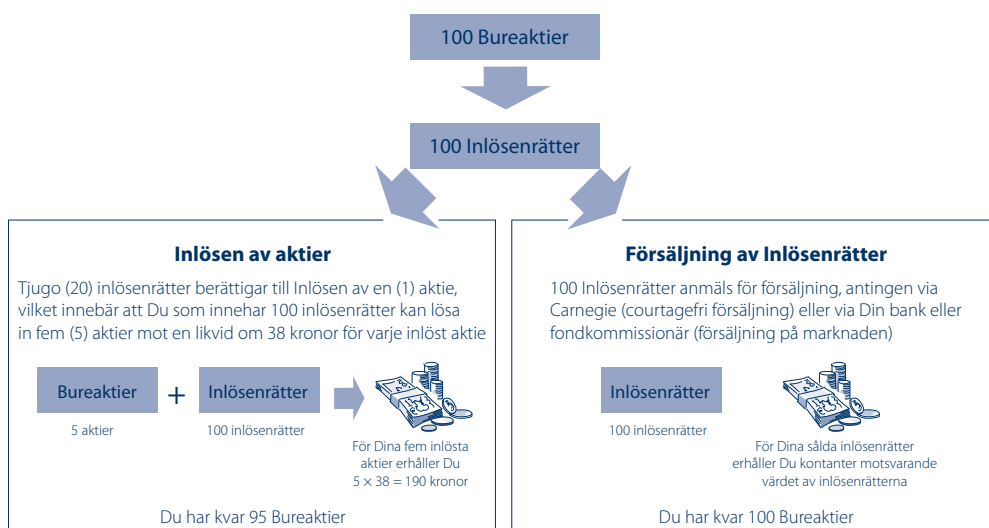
100 Bureaktier

100 Inlösenrätter

Inlösen av aktier

Tjugo (20) inlösenrätter berättigar till Inlösen av en (1) aktie, vilket innebär att Du som innehar 100 inlösenrätter kan lösa in fem (5) aktier mot en likvid om 38 kronor för varje inlöst aktie

Bureaktier + Inlösenrätter

5 aktier

100 inlösenrätter

För Dina fem inlösta aktier erhåller Du $5 \times 38 = 190$ kronor

Du har kvar 95 Bureaktier

Försäljning av Inlösenrätter

100 Inlösenrätter anmäls för försäljning, antingen via Carnegie (courtagefri försäljning) eller via Din bank eller fondkommissionär (försäljning på marknaden)

Inlösenrätter

100 inlösenrätter

För Dina sålda inlösenrätter erhåller Du kontanter motsvarande värdet av inlösenrätterna

Du har kvar 100 Bureaktier